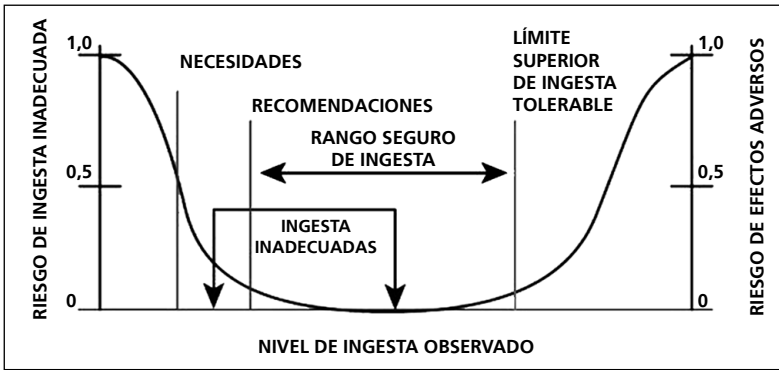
RIESGO DE INGESTA INADECUADA

1,0

0,5

0

NECESIDADES

RECOMENDACIONES

LÍMITE SUPERIOR DE INGESTA TOLERABLE

RANGO SEGURO DE INGESTA

INGESTA INADECUADAS

1,0

0,5

0

RIESGO DE EFECTOS ADVERSOS

NIVEL DE INGESTA OBSERVADO